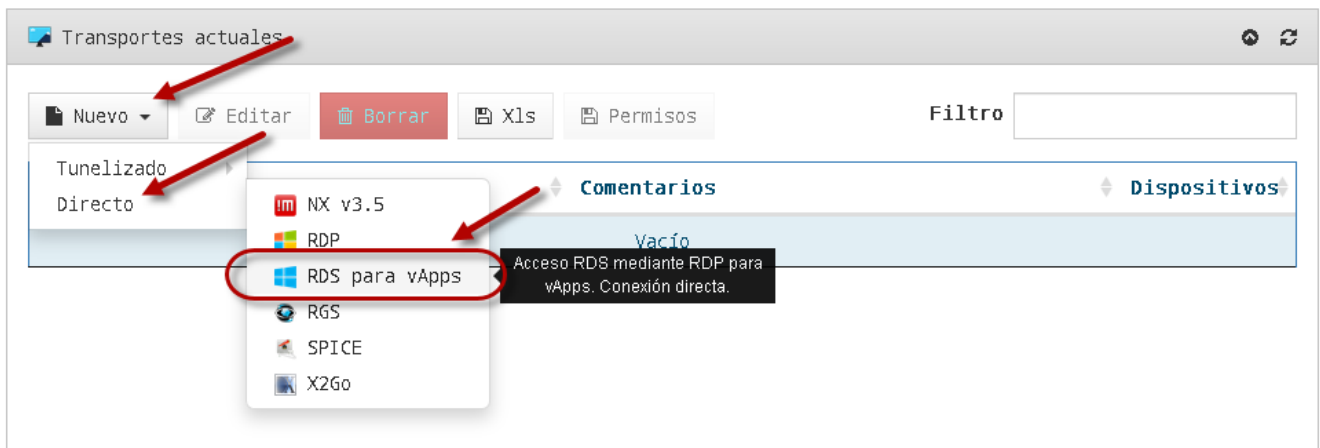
Transportes actuales

Nuevo Editar Borrar Xls Permisos

Filtro

Tunelizado
Directo

NX v3.5
RDP
RDS para vApps
RGS
SPICE
X2Go

Comentarios
Dispositivos

Vacío

Acceso RDS mediante RDP para vApps. Conexión directa.